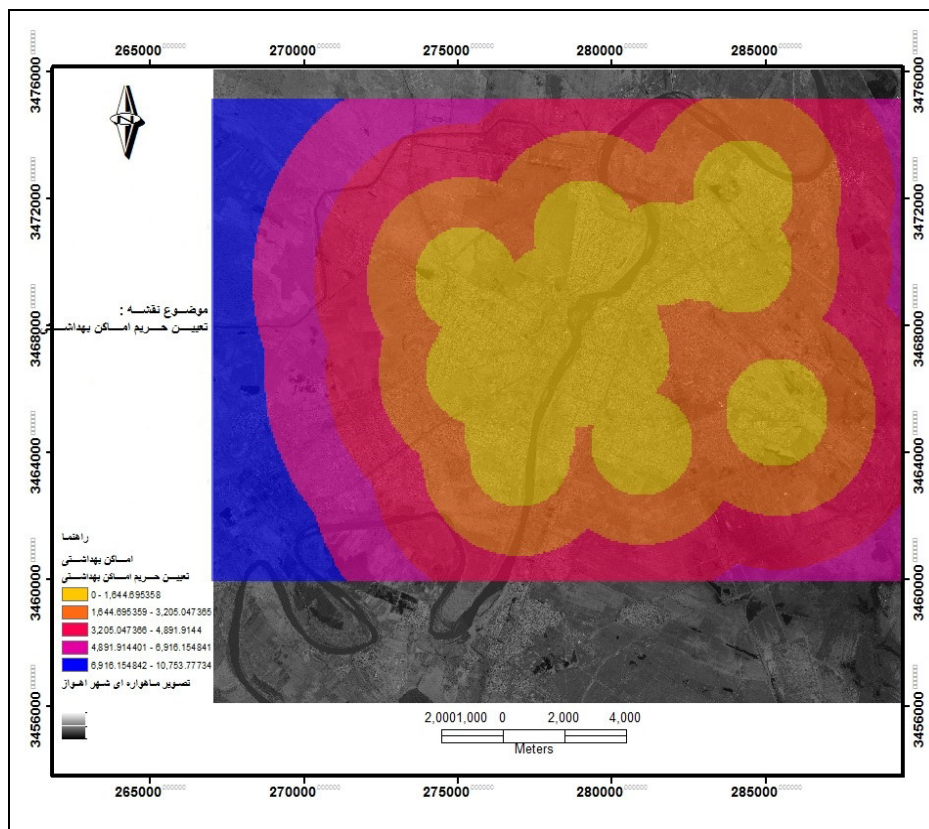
265000 270000 275000 280000 285000

3476000 3472000 3468000 3464000 3460000 3456000

N

موضـوع نقشــه :
تعییـــن حـــریم امـــاکن بهداشتی

راهنما
امـاکن بهداشـتی
تعییـن حـریم امـاکن بهداشـتی

| | |
|---|---|
| | 0 - 1,644.695358 |
| | 1,644.695359 - 3,205.047365 |
| | 3,205.047366 - 4,891.9144 |
| | 4,891.914401 - 6,916.154841 |
| | 6,916.154842 - 10,753.77734 |

تصویر ماهواره ای شهر اهواز

2,0001,000 0 2,000 4,000
Meters

265000 270000 275000 280000 285000

3476000 3472000 3468000 3464000 3460000 3456000